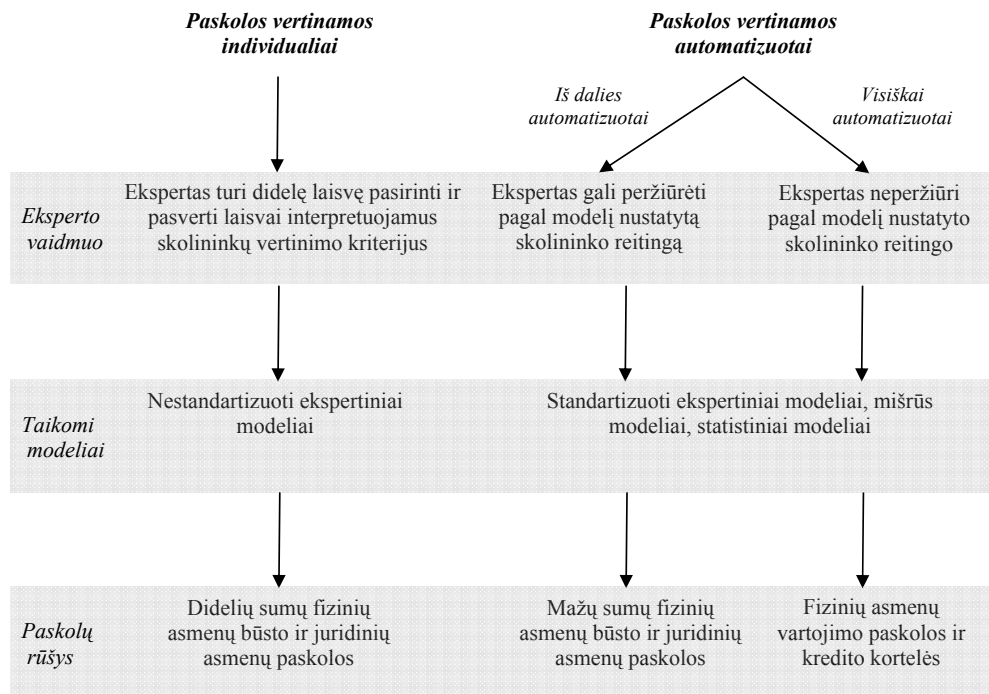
Paskolos vertinamos individualiai

Paskolos vertinamos automatizuotai

Iš dalies automatizuotai

Visiškai automatizuotai

Eksperto vaidmuo

Ekspertas turi didelę laisvę pasirinkti ir pasverti laisvai interpretuojamus skolininkų vertinimo kriterijus

Ekspertas gali peržiūrėti pagal modelį nustatytą skolininko reitingą

Ekspertas neperžiūri pagal modelį nustatyto skolininko reitingo

Taikomi modeliai

Nestandartizuoti ekspertiniai modeliai

Standartizuoti ekspertiniai modeliai, mišrūs modeliai, statistiniai modeliai

Paskolų rūšys

Didelių sumų fizinių asmenų būsto ir juridinių asmenų paskolos

Mažų sumų fizinių asmenų būsto ir juridinių asmenų paskolos

Fizinių asmenų vartojimo paskolos ir kredito kortelės